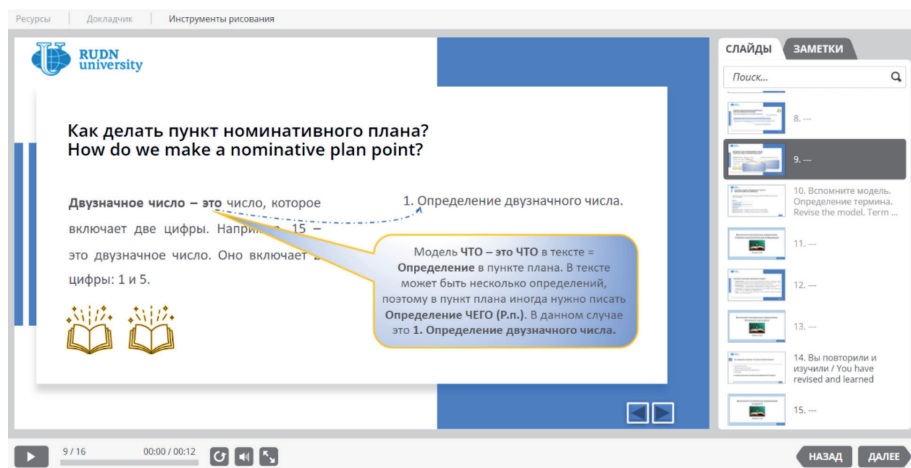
Ресурсы | Докладчик | Инструменты рисования

RUDN university

Как делать пункт номинативного плана?
How do we make a nominative plan point?

Двузначное число – это число, которое включает две цифры. Наприм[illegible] 15 – это двузначное число. Оно включает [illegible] цифры: 1 и 5.

1. Определение двузначного числа.

Модель ЧТО – это ЧТО в тексте = Определение в пункте плана. В тексте может быть несколько определений, поэтому в пункт плана иногда нужно писать Определение ЧЕГО (Р.п.). В данном случае это 1. Определение двузначного числа.

СЛАЙДЫ ЗАМЕТКИ

Поиск...

8. ---

9. ---

10. Вспомните модель. Определение термина. Revise the model. Term ...

11. ---

12. ---

13. ---

14. Вы повторили и изучили / You have revised and learned

15. ---

9 / 16 00:00 / 00:12

НАЗАД ДАЛЕЕ